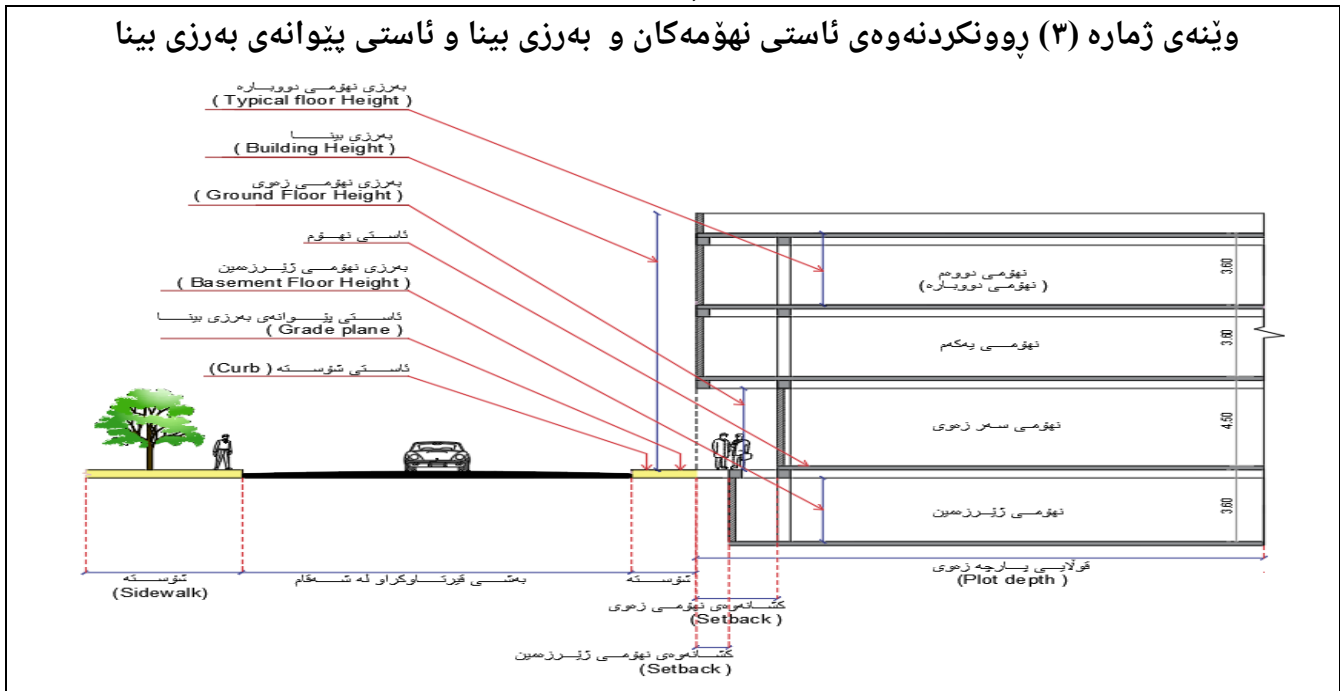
وێنەی ژمارە (٣) ڕوونکردنەوەی ئاستی نهۆمەکان و بەرزی بینا و ئاستی پێوانەی بەرزی بینا

بەرزی نهۆمی دووبارە
( Typical floor Height )

بەرزی بینا
( Building Height )

بەرزی نهۆمی زەوی
( Ground Floor Height )

ئاستی نهۆم

بەرزی نهۆمی ژێرزەمین
( Basement Floor Height )

ئاستی پێوانەی بەرزی بینا
( Grade plane )

ئاستی شۆستە ( Curb )

نهۆمی دووەم
( نهۆمی دووبارە )

3.60

نهۆمی یەکەم

3.60

نهۆمی سەر زەوی

4.50

نهۆمی ژێرزەمین

3.60

شۆستە
(Sidewalk)

بەشی قیرتاوکراو لە شەقام

شۆستە

قوڵایی پارچە زەوی
( Plot depth )

کشانەوەی نهۆمی زەوی
( Setback )

کشانەوەی نهۆمی ژێرزەمین
( Setback )